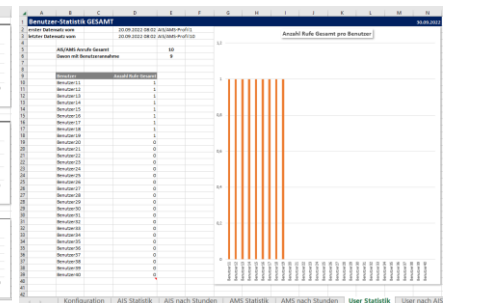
| | A | B | C | D | E | F | G | H | I | J | K | L | M | N |
|---|---|---|---|---|---|---|---|---|---|---|---|---|---|---|
| 1 | Benutzer-Statistik GESAMT | | | | | | | | | | | | 30.09.2022 | |
| 2 | erster Datensatz vom | | | 20.09.2022 08:02 AIS/AMS-Profil 0 | | | | | | | | | | |
| 3 | letzter Datensatz vom | | | 20.09.2022 08:02 AIS/AMS-Profil 10 | | | | | | | | | | |
| 5 | AIS/AMS Anrufe Gesamt | | | | 10 | | | | | | | | | |
| 6 | Davon mit Benutzerannahme | | | | 9 | | | | | | | | | |
| 8 | Benutzer | | | Anzahl Rufe Gesamt | | | | | | | | | | |
| 10 | Benutzer11 | | | | 1 | | | | | | | | | |
| 11 | Benutzer12 | | | | 1 | | | | | | | | | |
| 12 | Benutzer13 | | | | 1 | | | | | | | | | |
| 13 | Benutzer14 | | | | 1 | | | | | | | | | |
| 14 | Benutzer15 | | | | 1 | | | | | | | | | |
| 15 | Benutzer16 | | | | 1 | | | | | | | | | |
| 16 | Benutzer17 | | | | 1 | | | | | | | | | |
| 17 | Benutzer18 | | | | 1 | | | | | | | | | |
| 18 | Benutzer19 | | | | 1 | | | | | | | | | |
| 19 | Benutzer20 | | | | 0 | | | | | | | | | |
| 20 | Benutzer21 | | | | 0 | | | | | | | | | |
| 21 | Benutzer22 | | | | 0 | | | | | | | | | |
| 22 | Benutzer23 | | | | 0 | | | | | | | | | |
| 23 | Benutzer24 | | | | 0 | | | | | | | | | |
| 24 | Benutzer25 | | | | 0 | | | | | | | | | |
| 25 | Benutzer26 | | | | 0 | | | | | | | | | |
| 26 | Benutzer27 | | | | 0 | | | | | | | | | |
| 27 | Benutzer28 | | | | 0 | | | | | | | | | |
| 28 | Benutzer29 | | | | 0 | | | | | | | | | |
| 29 | Benutzer30 | | | | 0 | | | | | | | | | |
| 30 | Benutzer31 | | | | 0 | | | | | | | | | |
| 31 | Benutzer32 | | | | 0 | | | | | | | | | |
| 32 | Benutzer33 | | | | 0 | | | | | | | | | |
| 33 | Benutzer34 | | | | 0 | | | | | | | | | |
| 34 | Benutzer35 | | | | 0 | | | | | | | | | |
| 35 | Benutzer36 | | | | 0 | | | | | | | | | |
| 36 | Benutzer37 | | | | 0 | | | | | | | | | |
| 37 | Benutzer38 | | | | 0 | | | | | | | | | |
| 38 | Benutzer39 | | | | 0 | | | | | | | | | |
| 39 | Benutzer40 | | | | 0 | | | | | | | | | |

Anzahl Rufe Gesamt pro Benutzer

1,2
1
0,8
0,6
0,4
0,2
0

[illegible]

Konfiguration | AIS Statistik | AIS nach Stunden | AMS Statistik | AMS nach Stunden | User Statistik | User nach AIS